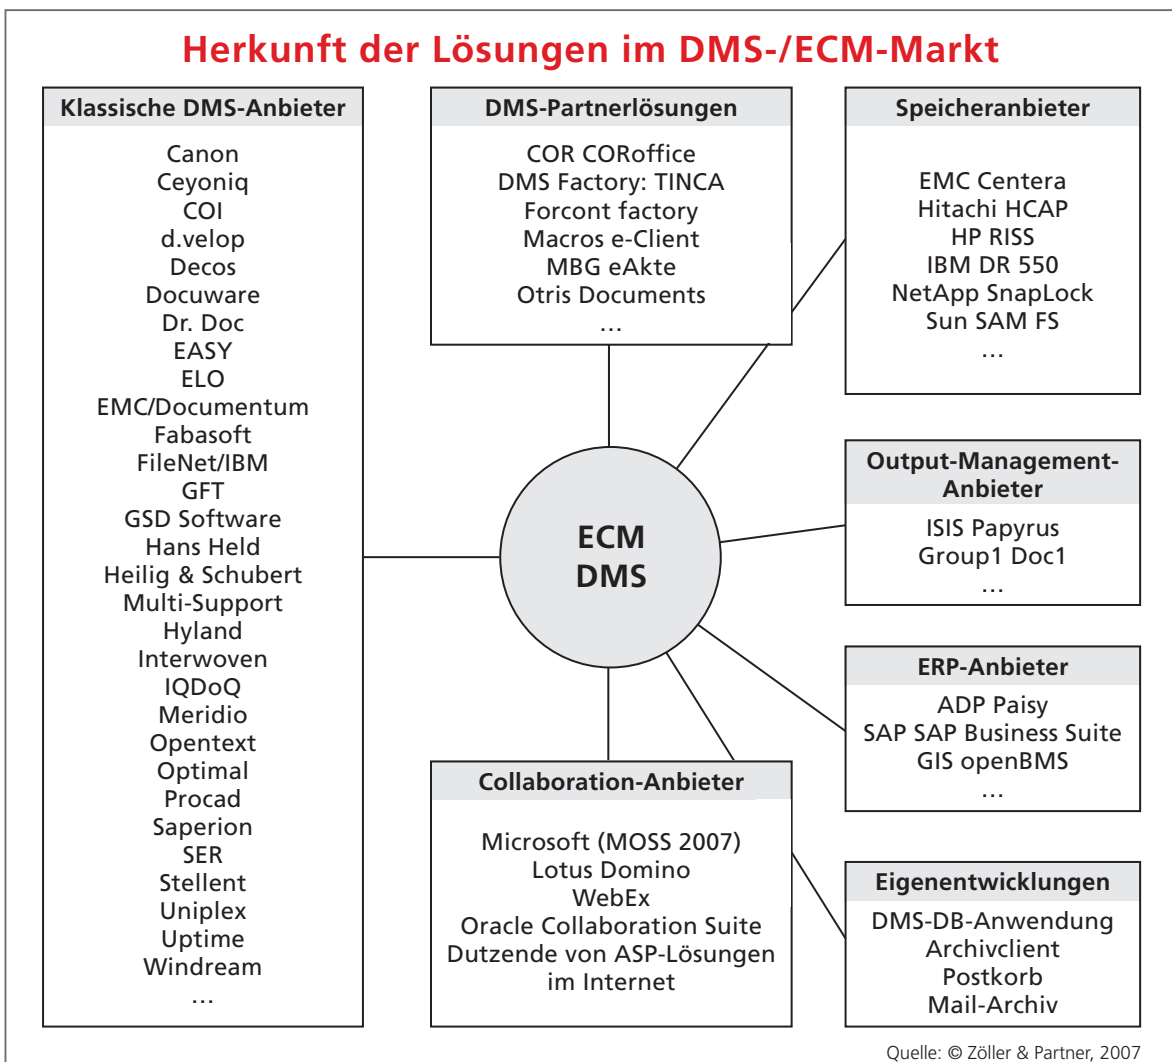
Herkunft der Lösungen im DMS-/ECM-Markt

Klassische DMS-Anbieter

Canon
Ceyoniq
COI
d.velop
Decos
Docuware
Dr. Doc
EASY
ELO
EMC/Documentum
Fabasoft
FileNet/IBM
GFT
GSD Software
Hans Held
Heilig & Schubert
Multi-Support
Hyland
Interwoven
IQDoQ
Meridio
Opentext
Optimal
Procad
Saperion
SER
Stellent
Uniplex
Uptime
Windream
…

DMS-Partnerlösungen

COR CORoffice
DMS Factory: TINCA
Forcont factory
Macros e-Client
MBG eAkte
Otris Documents
…

Speicheranbieter

EMC Centera
Hitachi HCAP
HP RISS
IBM DR 550
NetApp SnapLock
Sun SAM FS
…

ECM
DMS

Output-Management-Anbieter

ISIS Papyrus
Group1 Doc1
…

ERP-Anbieter

ADP Paisy
SAP SAP Business Suite
GIS openBMS
…

Collaboration-Anbieter

Microsoft (MOSS 2007)
Lotus Domino
WebEx
Oracle Collaboration Suite
Dutzende von ASP-Lösungen im Internet

Eigenentwicklungen

DMS-DB-Anwendung
Archivclient
Postkorb
Mail-Archiv

Quelle: © Zöller & Partner, 2007